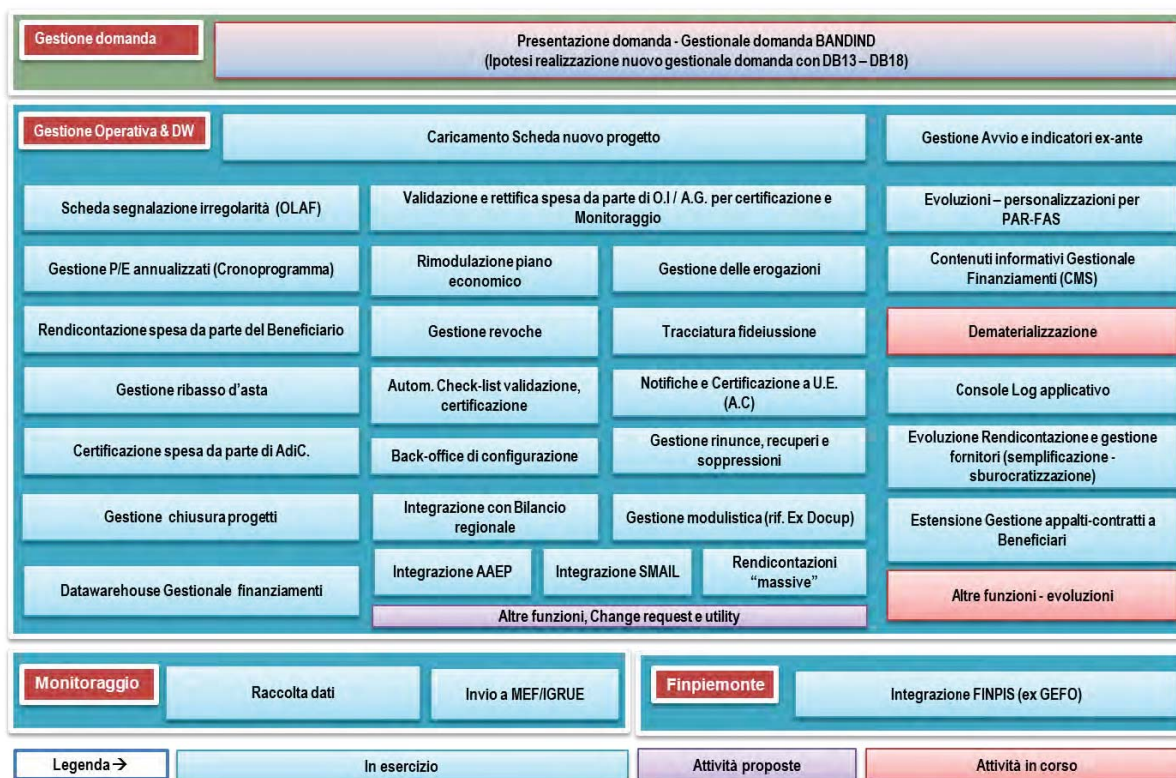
Gestione domanda

Presentazione domanda - Gestionale domanda BANDIND
(Ipotesi realizzazione nuovo gestionale domanda con DB13 – DB18)

Gestione Operativa & DW

Caricamento Scheda nuovo progetto

Gestione Avvio e indicatori ex-ante

Scheda segnalazione irregolarità (OLAF)

Validazione e rettifica spesa da parte di O.I / A.G. per certificazione e Monitoraggio

Evoluzioni – personalizzazioni per PAR-FAS

Gestione P/E annualizzati (Cronoprogramma)

Rimodulazione piano economico

Gestione delle erogazioni

Contenuti informativi Gestionale Finanziamenti (CMS)

Rendicontazione spesa da parte del Beneficiario

Gestione revoche

Tracciatura fideiussione

Dematerializzazione

Gestione ribasso d'asta

Autom. Check-list validazione, certificazione

Notifiche e Certificazione a U.E. (A.C)

Console Log applicativo

Certificazione spesa da parte di AdiC.

Back-office di configurazione

Gestione rinunce, recuperi e soppressioni

Evoluzione Rendicontazione e gestione fornitori (semplificazione - sburocratizzazione)

Gestione chiusura progetti

Integrazione con Bilancio regionale

Gestione modulistica (rif. Ex Docup)

Estensione Gestione appalti-contratti a Beneficiari

Datawarehouse Gestionale finanziamenti

Integrazione AAEP

Integrazione SMAIL

Rendicontazioni "massive"

Altre funzioni - evoluzioni

Altre funzioni, Change request e utility

Monitoraggio

Raccolta dati

Invio a MEF/IGRUE

Finpiemonte

Integrazione FINPIS (ex GEFO)

Legenda →

In esercizio

Attività proposte

Attività in corso